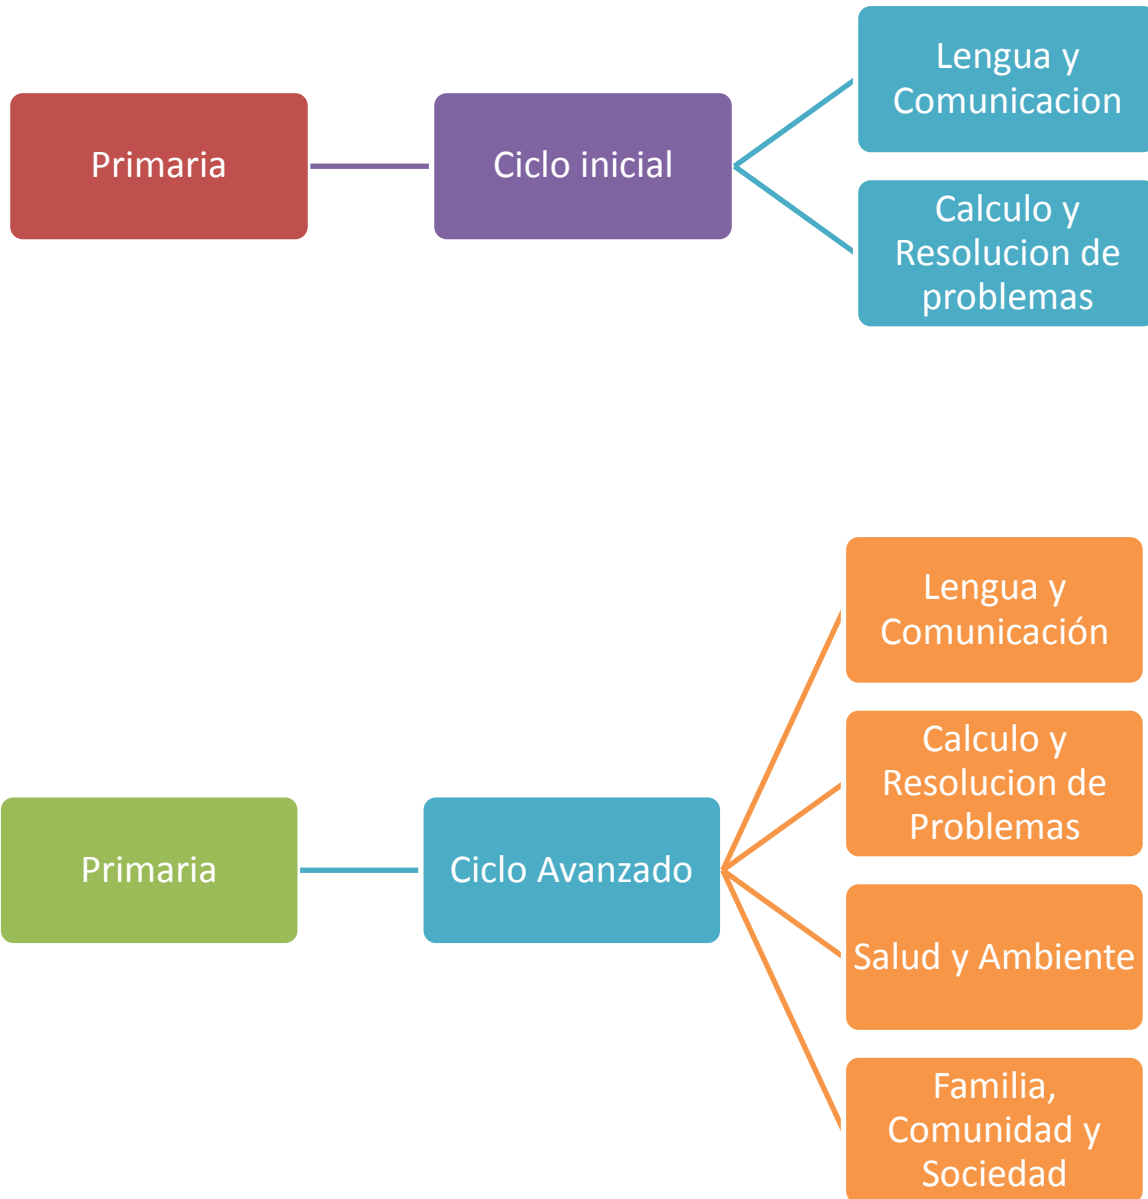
Primaria

Ciclo inicial

Lengua y Comunicacion

Calculo y Resolucion de problemas

Primaria

Ciclo Avanzado

Lengua y Comunicación

Calculo y Resolucion de Problemas

Salud y Ambiente

Familia, Comunidad y Sociedad